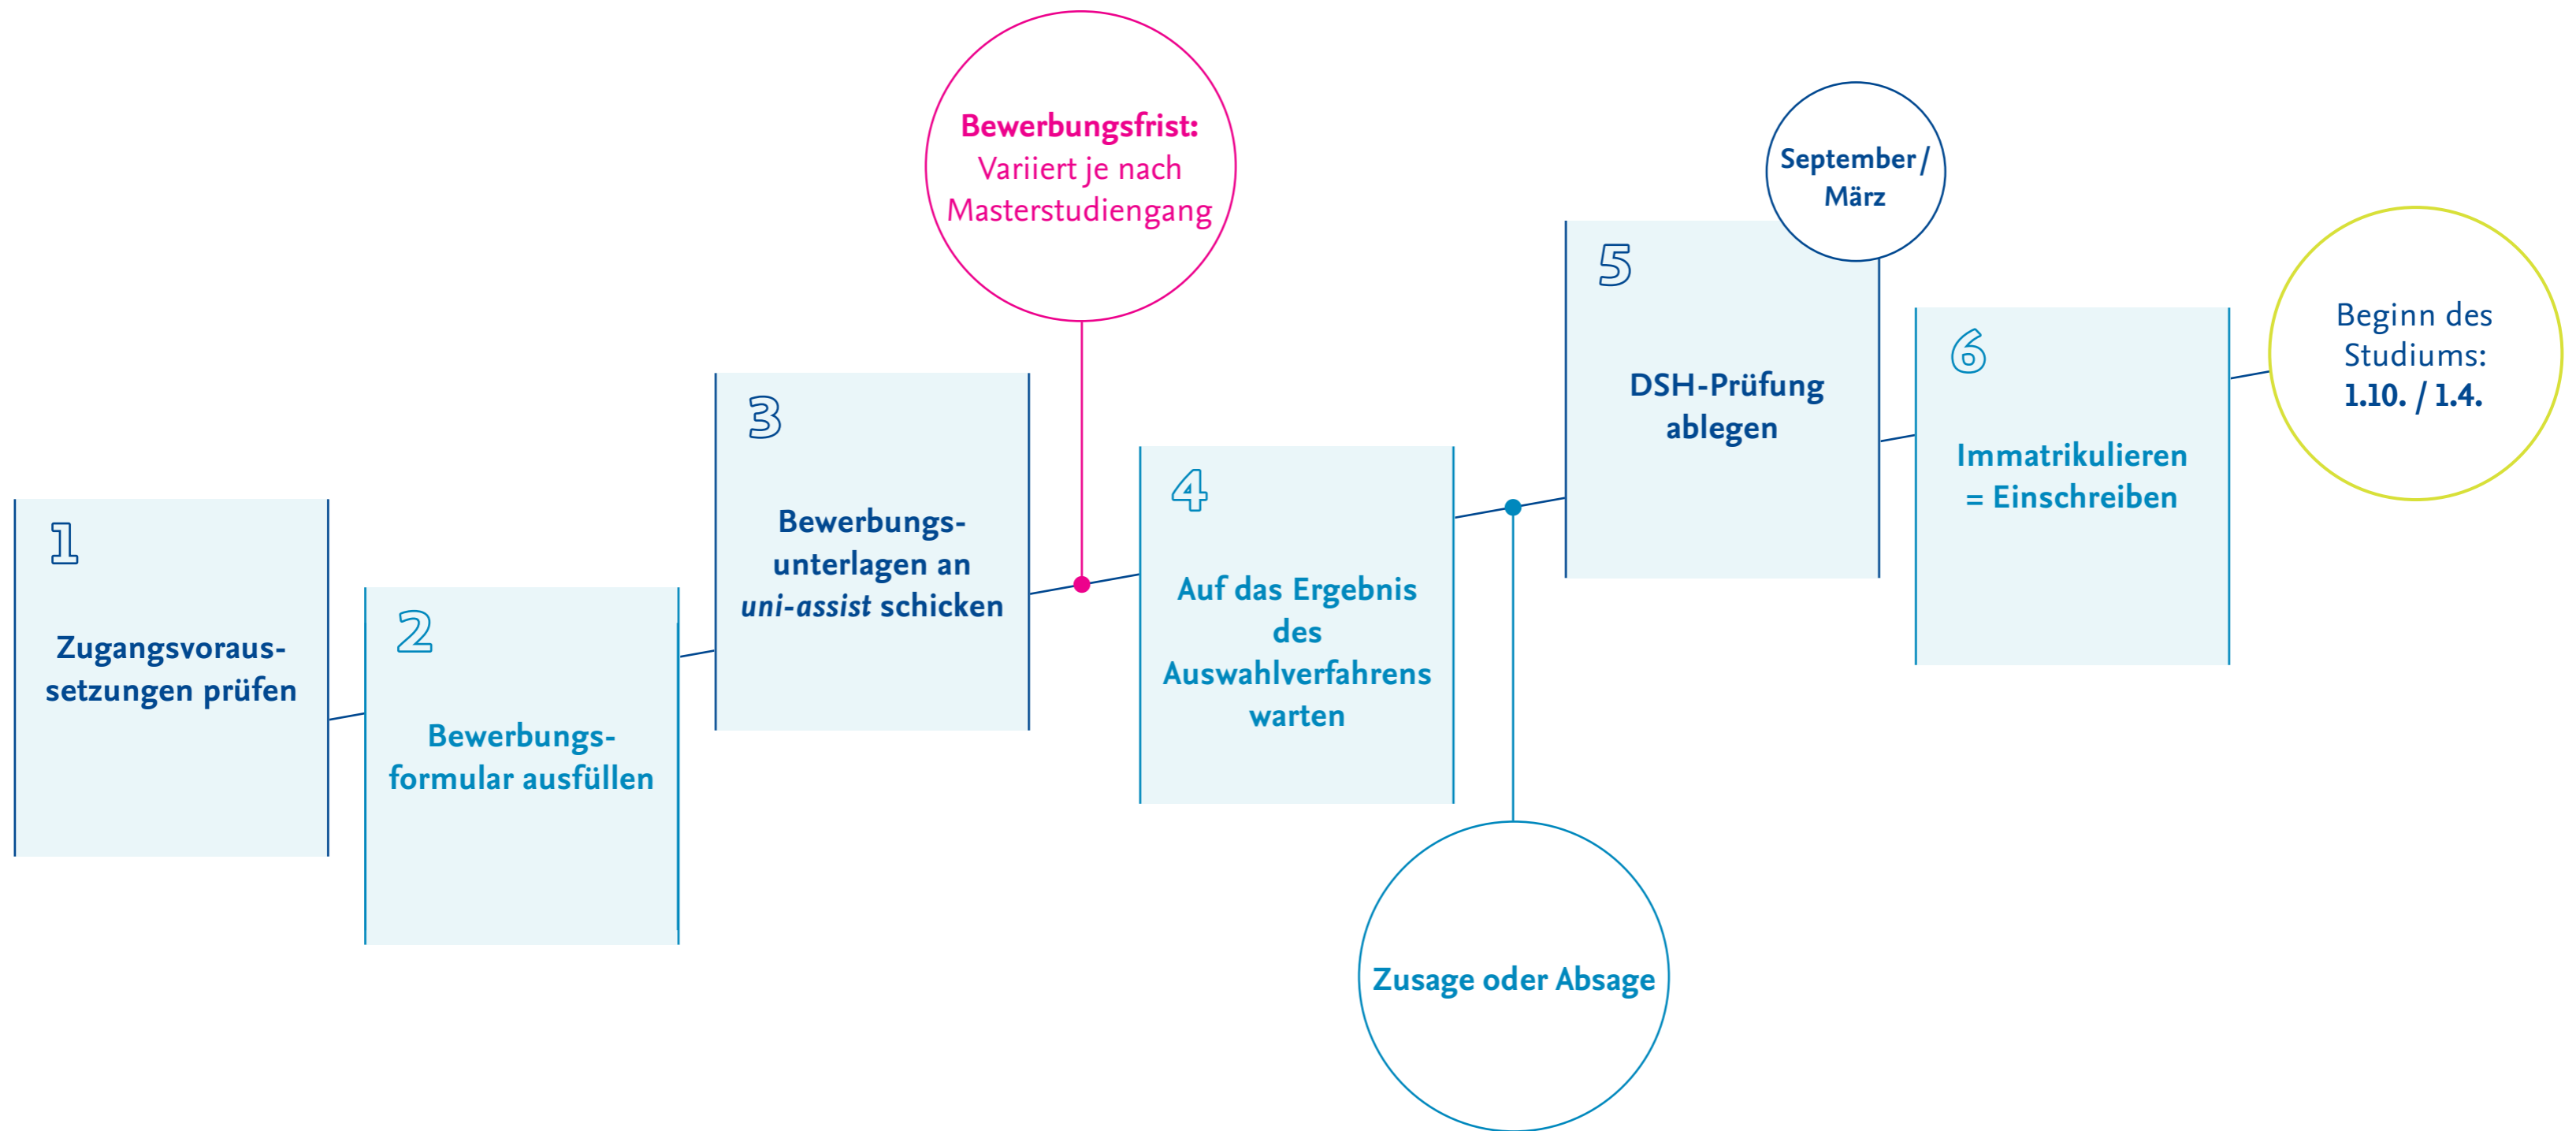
Bewerbungsfrist:
Variiert je nach Masterstudiengang

September / März

Beginn des Studiums:
1.10. / 1.4.

1
Zugangsvoraussetzungen prüfen

2
Bewerbungsformular ausfüllen

3
Bewerbungsunterlagen an *uni-assist* schicken

4
Auf das Ergebnis des Auswahlverfahrens warten

5
DSH-Prüfung ablegen

6
Immatrikulieren = Einschreiben

Zusage oder Absage